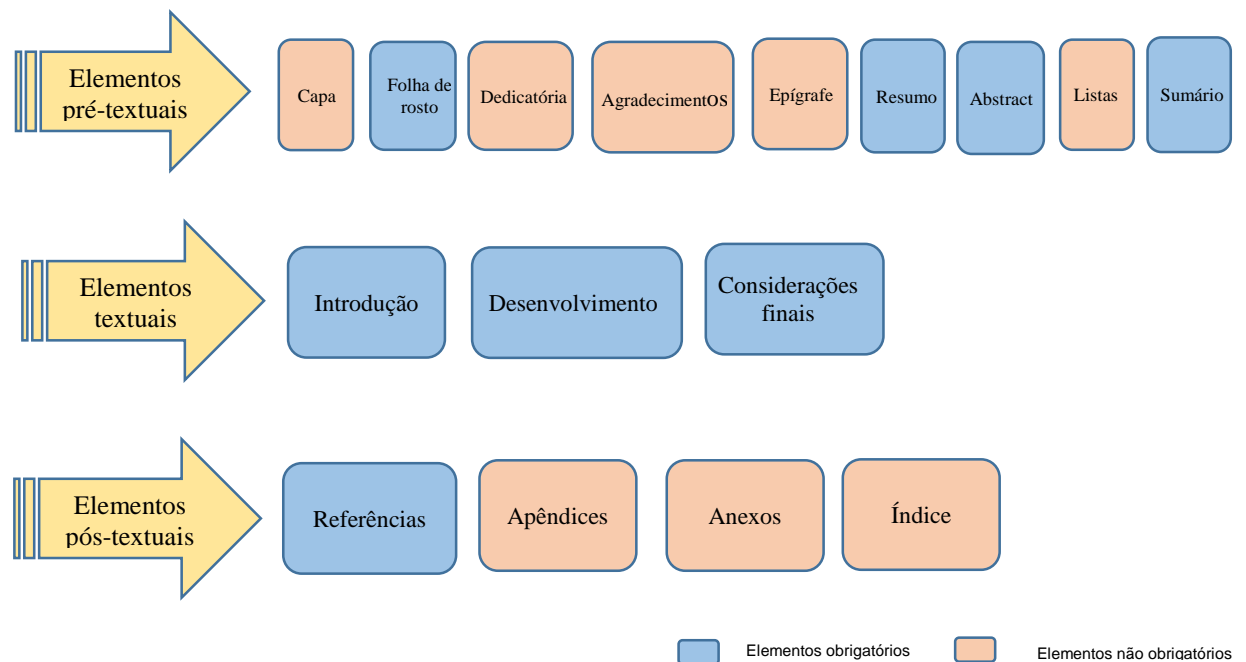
Elementos pré-textuais

Capa

Folha de rosto

Dedicatória

AgradecimentOS

Epígrafe

Resumo

Abstract

Listas

Sumário

Elementos textuais

Introdução

Desenvolvimento

Considerações finais

Elementos pós-textuais

Referências

Apêndices

Anexos

Índice

Elementos obrigatórios

Elementos não obrigatórios